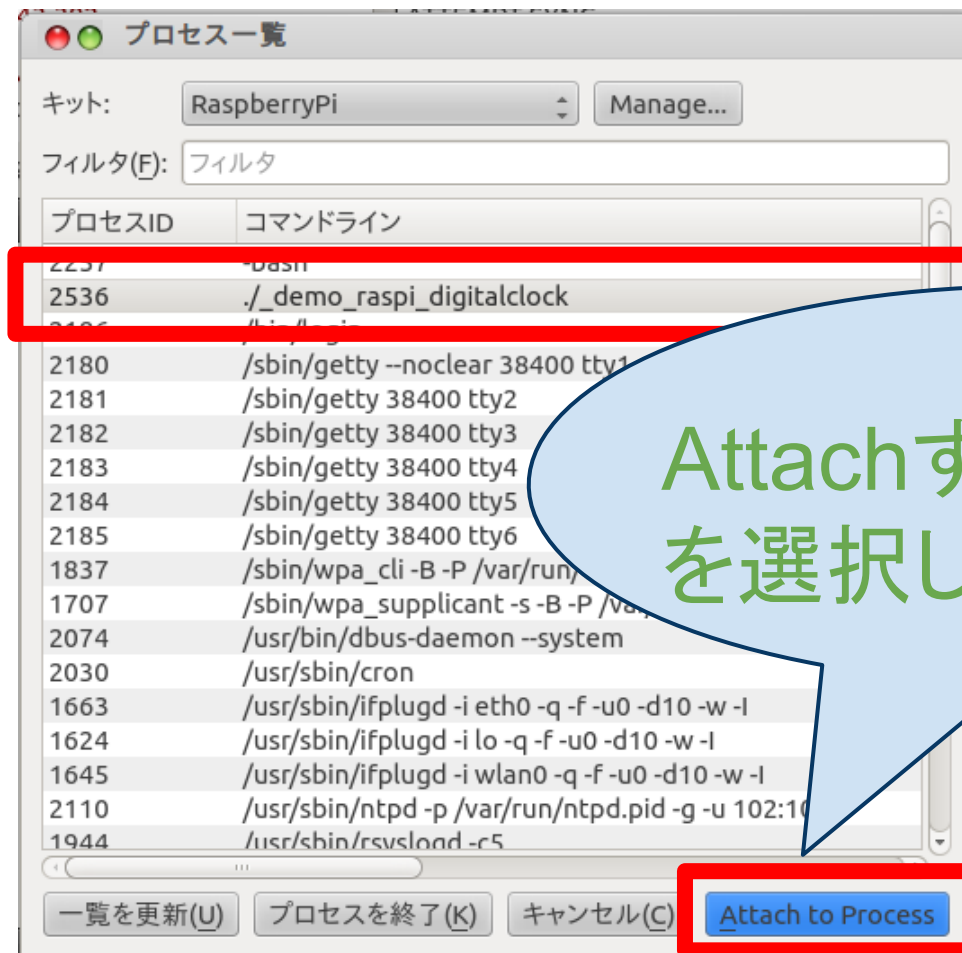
プロセス一覧

キット: RaspberryPi Manage...

フィルタ(F): フィルタ

| プロセスID | コマンドライン |
|---|---|
| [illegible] | -bash |
| 2536 | ./_demo_raspi_digitalclock |
| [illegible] | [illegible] |
| 2180 | /sbin/getty --noclear 38400 tty1 |
| 2181 | /sbin/getty 38400 tty2 |
| 2182 | /sbin/getty 38400 tty3 |
| 2183 | /sbin/getty 38400 tty4 |
| 2184 | /sbin/getty 38400 tty5 |
| 2185 | /sbin/getty 38400 tty6 |
| 1837 | /sbin/wpa_cli -B -P /var/run/ |
| 1707 | /sbin/wpa_supplicant -s -B -P /va |
| 2074 | /usr/bin/dbus-daemon --system |
| 2030 | /usr/sbin/cron |
| 1663 | /usr/sbin/ifplugd -i eth0 -q -f -u0 -d10 -w -I |
| 1624 | /usr/sbin/ifplugd -i lo -q -f -u0 -d10 -w -I |
| 1645 | /usr/sbin/ifplugd -i wlan0 -q -f -u0 -d10 -w -I |
| 2110 | /usr/sbin/ntpd -p /var/run/ntpd.pid -g -u 102:10 |
| 1944 | /usr/sbin/rsyslogd -c5 |

Attachす
を選択し

一覧を更新(U) プロセスを終了(K) キャンセル(C) Attach to Process